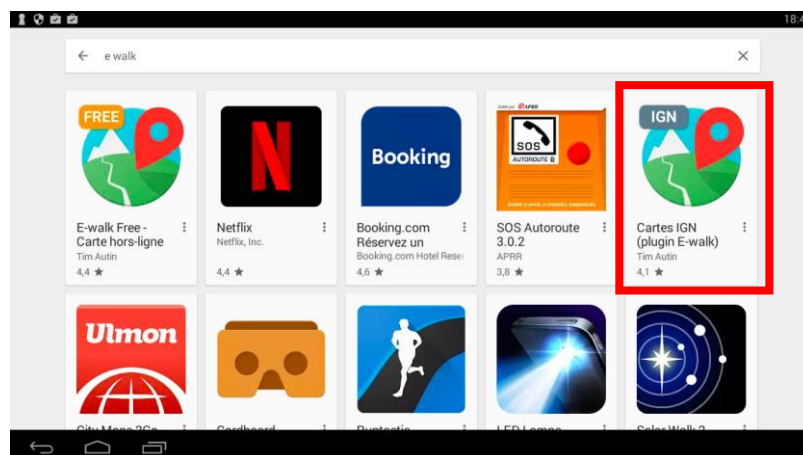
18:4

e walk

FREE

E-walk Free - Carte hors-ligne
Tim Autin
4,4 ★

N

Netflix
Netflix, Inc.
4,4 ★

Booking

Booking.com Réservez un
Booking.com Hotel Reser
4,6 ★

APRR
SOS
AUTOROUTE

SOS Autoroute 3.0.2
APRR
3,8 ★

IGN

Cartes IGN (plugin E-walk)
Tim Autin
4,1 ★

Ulmon

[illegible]

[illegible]

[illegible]

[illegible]